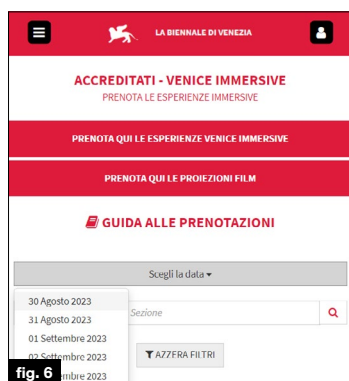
LA BIENNALE DI VENEZIA

ACCREDITATI - VENICE IMMERSIVE
PRENOTA LE ESPERIENZE IMMERSIVE

PRENOTA QUI LE ESPERIENZE VENICE IMMERSIVE

PRENOTA QUI LE PROIEZIONI FILM

GUIDA ALLE PRENOTAZIONI

Scegli la data ▾

30 Agosto 2023
31 Agosto 2023
01 Settembre 2023
02 Settembre 2023
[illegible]mbre 2023

Sezione

AZZERA FILTRI

fig. 6